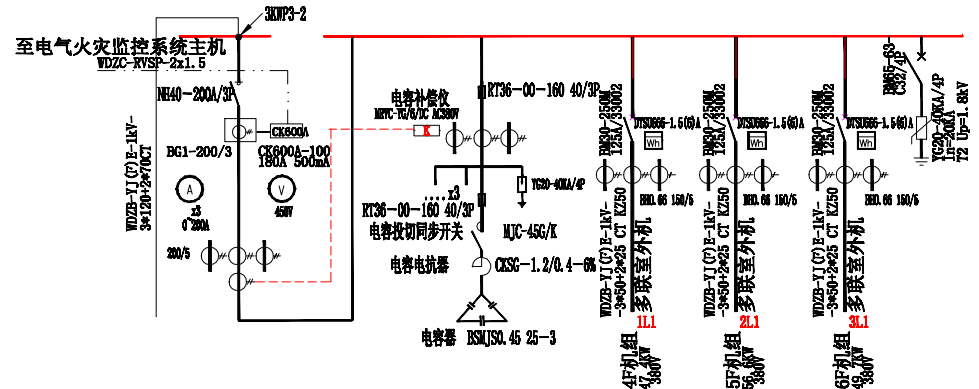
3KWP3-2
至电气火灾监控系统主机
WDZC-RVSP-2x1.5
NH40-200A/3P
CK600A
BG1-200/3
CK600A-100
180A 500mA
A
x3
0~200A
V
450V
200/5
WDZB-YJ(F)E-1kV-3*120+2*70CT
电容补偿仪
MRVC-TG/6/DC AC380V
K
RT36-00-160 40/3P
x3
RT36-00-160 40/3P
电容投切同步开关
YC20-40KA/4P
MJC-45G/K
电容电抗器
CKSG-1.2/0.4-6%
电容器 BSMJS0.45 25-3
RM30-250M 125A/33002
DTSU666-1.5(6)A
Wh
BH0.66 150/5
WDZB-YJ(F)E-1kV-3*50+2*25 CT KZ50
多联室外机
1L1
4F机组 47.6kW 380V
RM30-250M 125A/33002
DTSU666-1.5(6)A
Wh
BH0.66 150/5
WDZB-YJ(F)E-1kV-3*50+2*25 CT KZ50
多联室外机
2L1
5F机组 56.6kW 380V
RM30-250M 125A/33002
DTSU666-1.5(6)A
Wh
BH0.66 150/5
WDZB-YJ(F)E-1kV-3*50+2*25 CT KZ50
多联室外机
3L1
6F机组 49.7kW 380V
RM65-63 C32/4P
YC20-40KA/4P In=20kA 72 Up=1.8kV